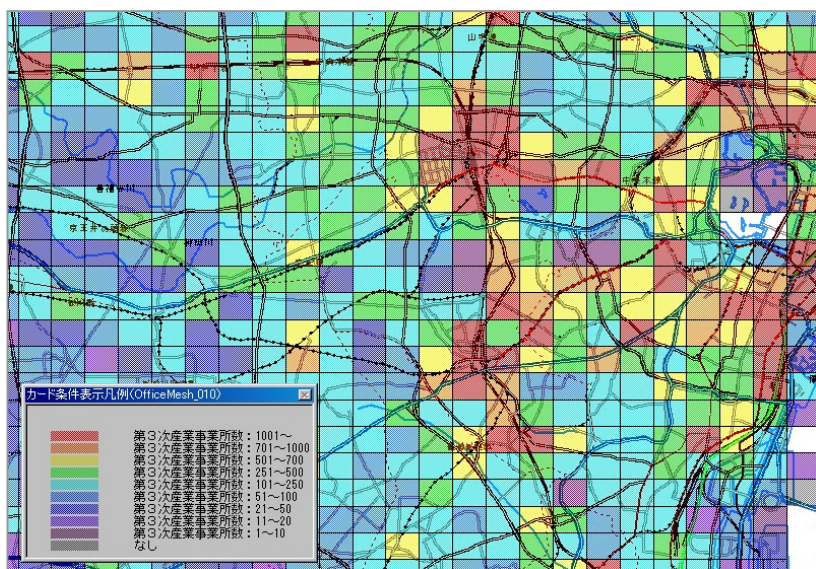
カード条件表示凡例(OfficeMesh_010)

第３次産業事業所数：1001～
第３次産業事業所数：701～1000
第３次産業事業所数：501～700
第３次産業事業所数：251～500
第３次産業事業所数：101～250
第３次産業事業所数：51～100
第３次産業事業所数：21～50
第３次産業事業所数：11～20
第３次産業事業所数：1～10
なし